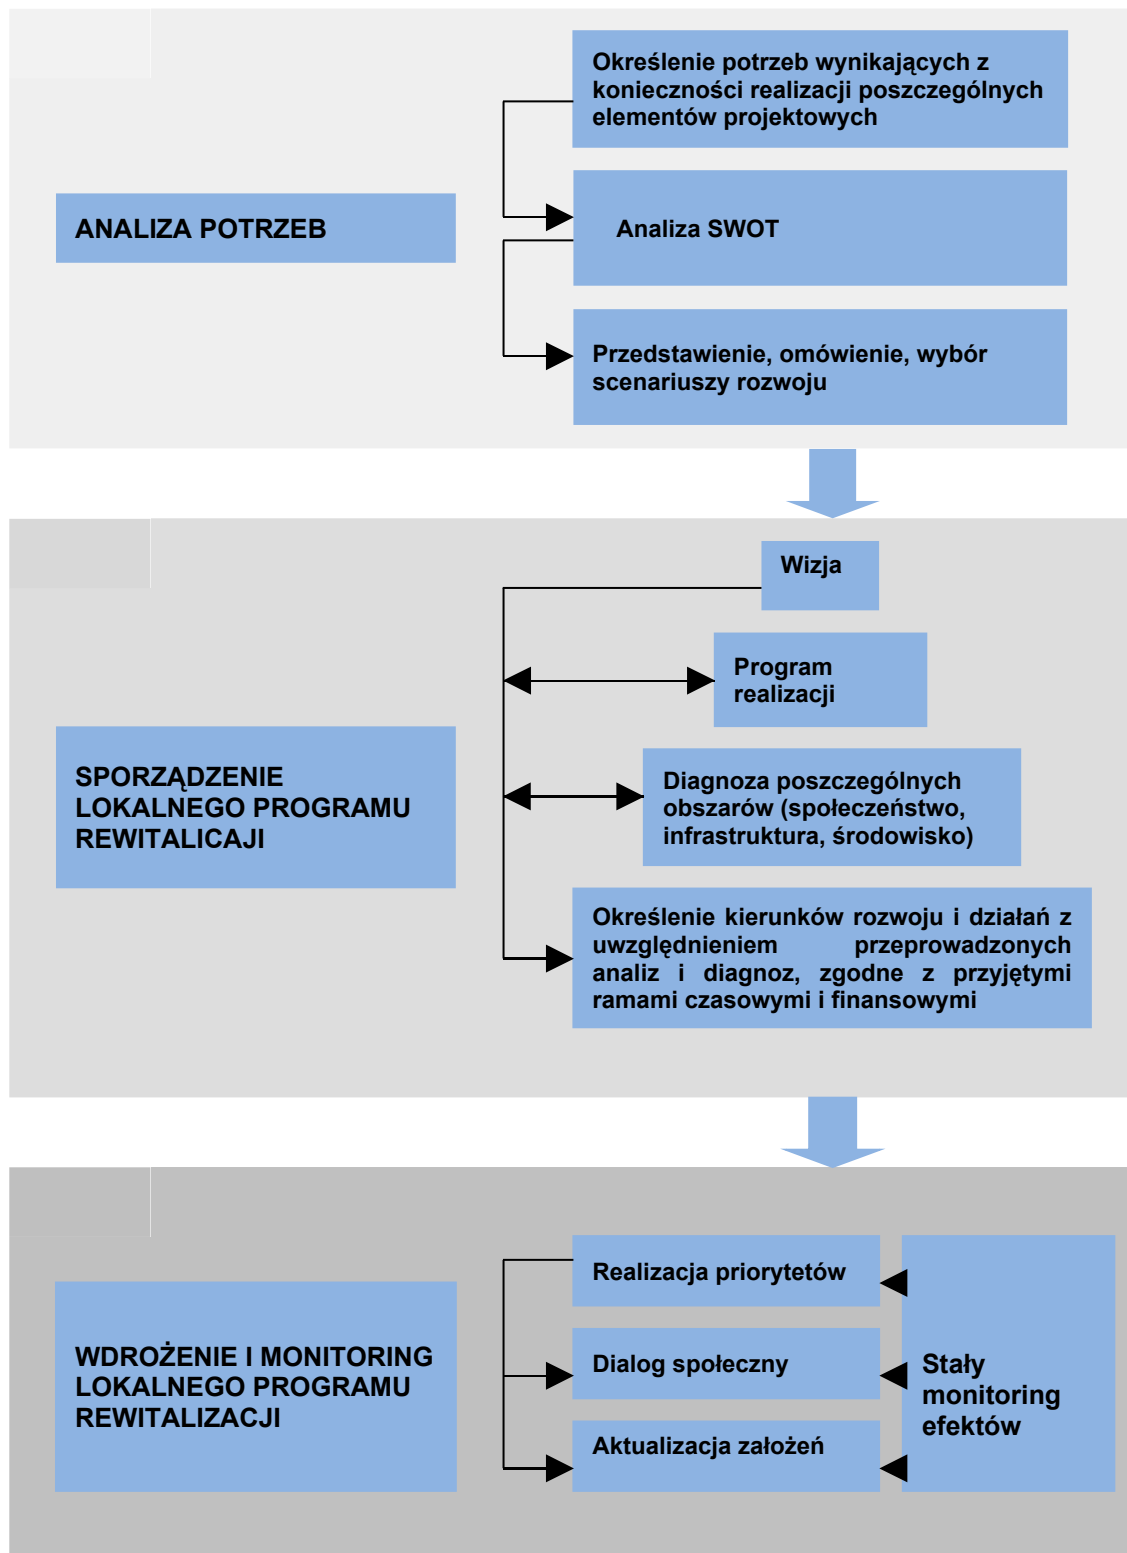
ANALIZA POTRZEB

Określenie potrzeb wynikających z konieczności realizacji poszczególnych elementów projektowych

Analiza SWOT

Przedstawienie, omówienie, wybór scenariuszy rozwoju

SPORZĄDZENIE LOKALNEGO PROGRAMU REWITALICAJI

Wizja

Program realizacji

Diagnoza poszczególnych obszarów (społeczeństwo, infrastruktura, środowisko)

Określenie kierunków rozwoju i działań z uwzględnieniem przeprowadzonych analiz i diagnoz, zgodne z przyjętymi ramami czasowymi i finansowymi

WDROŻENIE I MONITORING LOKALNEGO PROGRAMU REWITALIZACJI

Realizacja priorytetów

Dialog społeczny

Aktualizacja założeń

Stały monitoring efektów